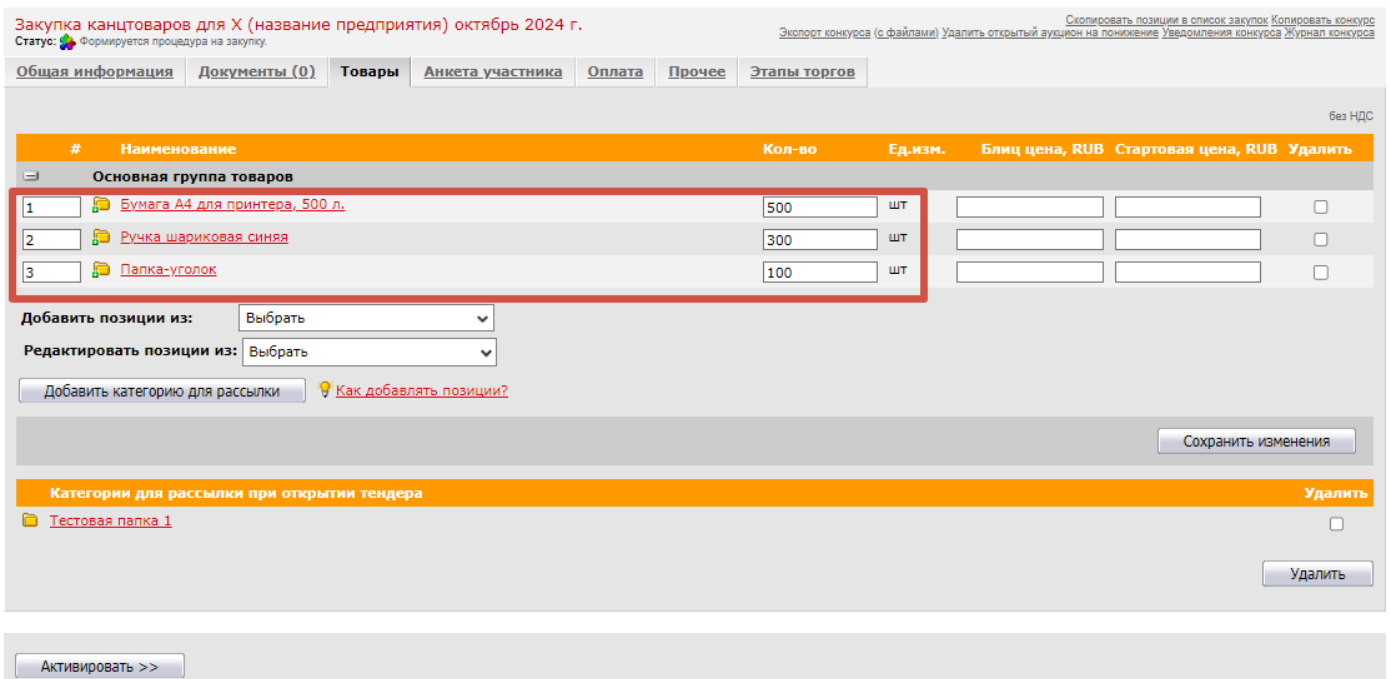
Закупка канцтоваров для X (название предприятия) октябрь 2024 г.
Статус: Формируется процедура на закупку.

Скопировать позиции в список закупок Копировать конкурс
Экспорт конкурса (с файлами) Удалить открытый аукцион на понижение Уведомления конкурса Журнал конкурса

Общая информация | Документы (0) | Товары | Анкета участника | Оплата | Прочее | Этапы торгов

без НДС

| # | Наименование | Кол-во | Ед.изм. | Блиц цена, RUB | Стартовая цена, RUB | Удалить |
|---|---|---|---|---|---|---|
| | Основная группа товаров | | | | | |
| 1 | Бумага А4 для принтера, 500 л. | 500 | шт | | | |
| 2 | Ручка шариковая синяя | 300 | шт | | | |
| 3 | Папка-уголок | 100 | шт | | | |

Добавить позиции из: Выбрать

Редактировать позиции из: Выбрать

Добавить категорию для рассылки

Как добавлять позиции?

Сохранить изменения

| Категории для рассылки при открытии тендера | Удалить |
|---|---|
| Тестовая папка 1 | |

Удалить

Активировать >>